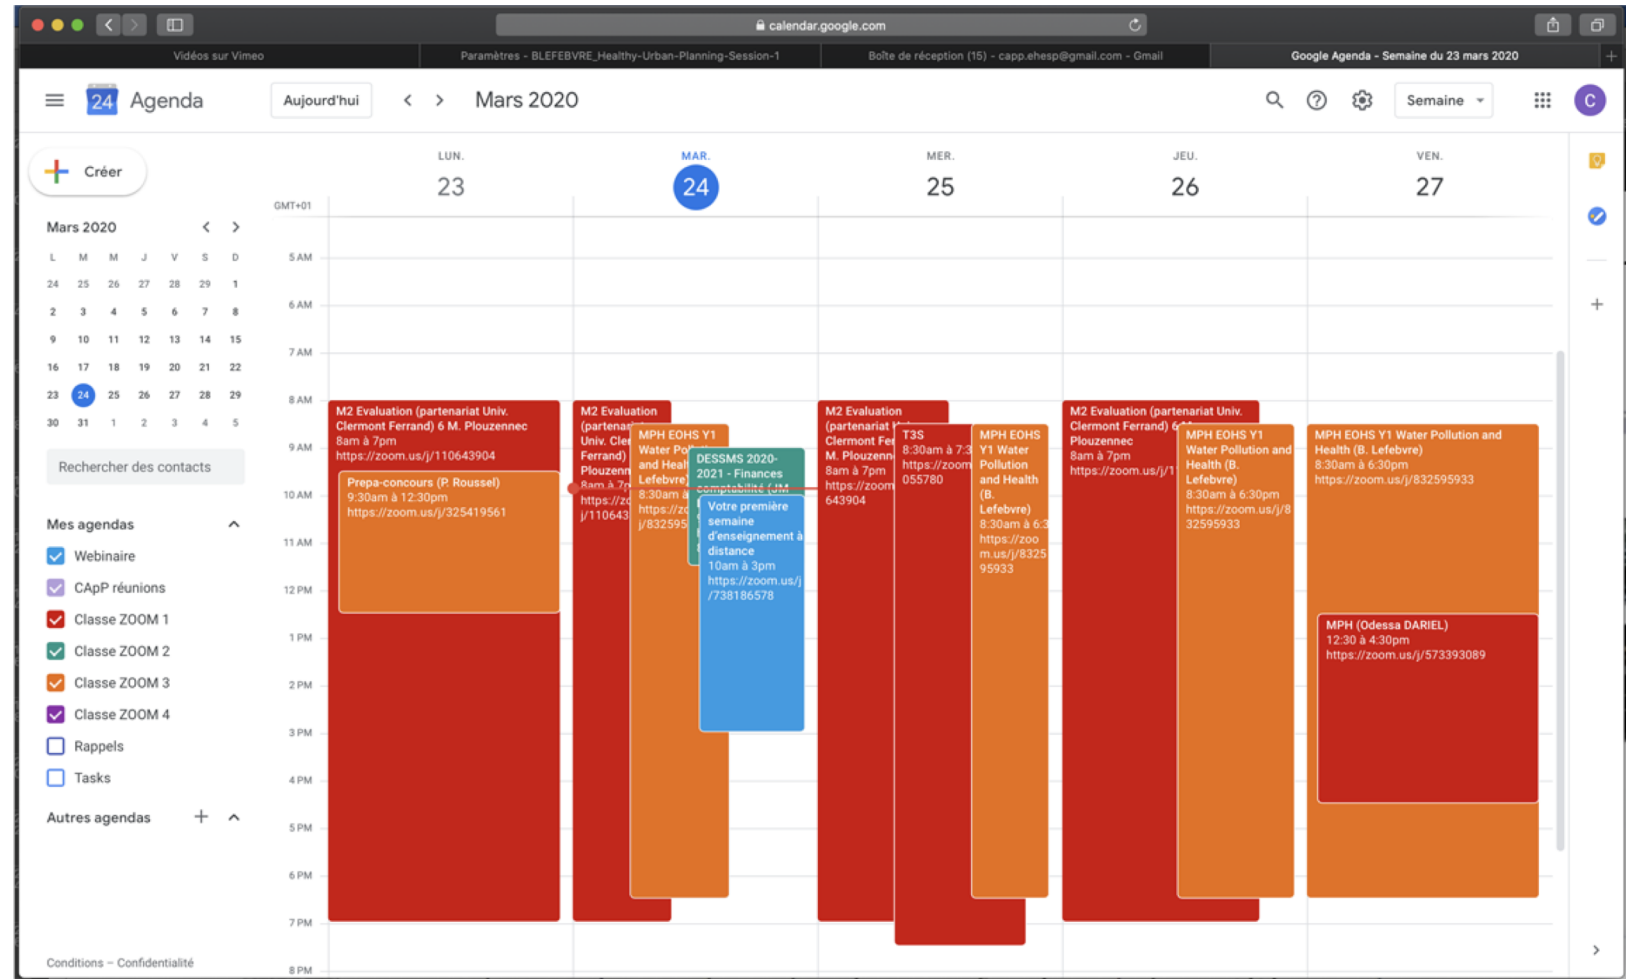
calendar.google.com

Vidéos sur Vimeo | Paramètres - BLEFEBVRE_Healthy-Urban-Planning-Session-1 | Boîte de réception (15) - capp.ehesp@gmail.com - Gmail | Google Agenda - Semaine du 23 mars 2020

24 Agenda
Aujourd'hui
Mars 2020
Semaine
C

Créer

Mars 2020

| L | M | M | J | V | S | D |
|---|---|---|---|---|---|---|
| 24 | 25 | 26 | 27 | 28 | 29 | 1 |
| 2 | 3 | 4 | 5 | 6 | 7 | 8 |
| 9 | 10 | 11 | 12 | 13 | 14 | 15 |
| 16 | 17 | 18 | 19 | 20 | 21 | 22 |
| 23 | 24 | 25 | 26 | 27 | 28 | 29 |
| 30 | 31 | 1 | 2 | 3 | 4 | 5 |

Rechercher des contacts

Mes agendas
Webinaire
CApP réunions
Classe ZOOM 1
Classe ZOOM 2
Classe ZOOM 3
Classe ZOOM 4
Rappels
Tasks

Autres agendas

Conditions – Confidentialité

LUN. 23
MAR. 24
MER. 25
JEU. 26
VEN. 27

GMT+01
5 AM
6 AM
7 AM
8 AM
9 AM
10 AM
11 AM
12 PM
1 PM
2 PM
3 PM
4 PM
5 PM
6 PM
7 PM
8 PM

M2 Evaluation (partenariat Univ. Clermont Ferrand) 6 M. Plouzennec
8am à 7pm
https://zoom.us/j/110643904

Prepa-concours (P. Roussel)
9:30am à 12:30pm
https://zoom.us/j/325419561

M2 Evaluation (partenar Univ. Cler Ferrand) Plouzenn 8am à 7p https://zo j/110643

MPH EOHS Y1 Water Po and Heal Lefebvre) 8:30am à https://zo j/832595

DESSMS 2020-2021 - Finances comptabilité (JM

Votre première semaine d'enseignement à distance
10am à 3pm
https://zoom.us/j/738186578

M2 Evaluation (partenariat Clermont Fer M. Plouzenn 8am à 7pm https://zoom 643904

T3S
8:30am à 7:3
https://zoom
055780

MPH EOHS Y1 Water Pollution and Health (B. Lefebvre)
8:30am à 6:3
https://zoom.us/j/832595933

M2 Evaluation (partenariat Univ. Clermont Ferrand) 6 M. Plouzennec
8am à 7pm
https://zoom.us/j/1

MPH EOHS Y1 Water Pollution and Health (B. Lefebvre)
8:30am à 6:30pm
https://zoom.us/j/832595933

MPH EOHS Y1 Water Pollution and Health (B. Lefebvre)
8:30am à 6:30pm
https://zoom.us/j/832595933

MPH (Odessa DARIEL)
12:30 à 4:30pm
https://zoom.us/j/573393089